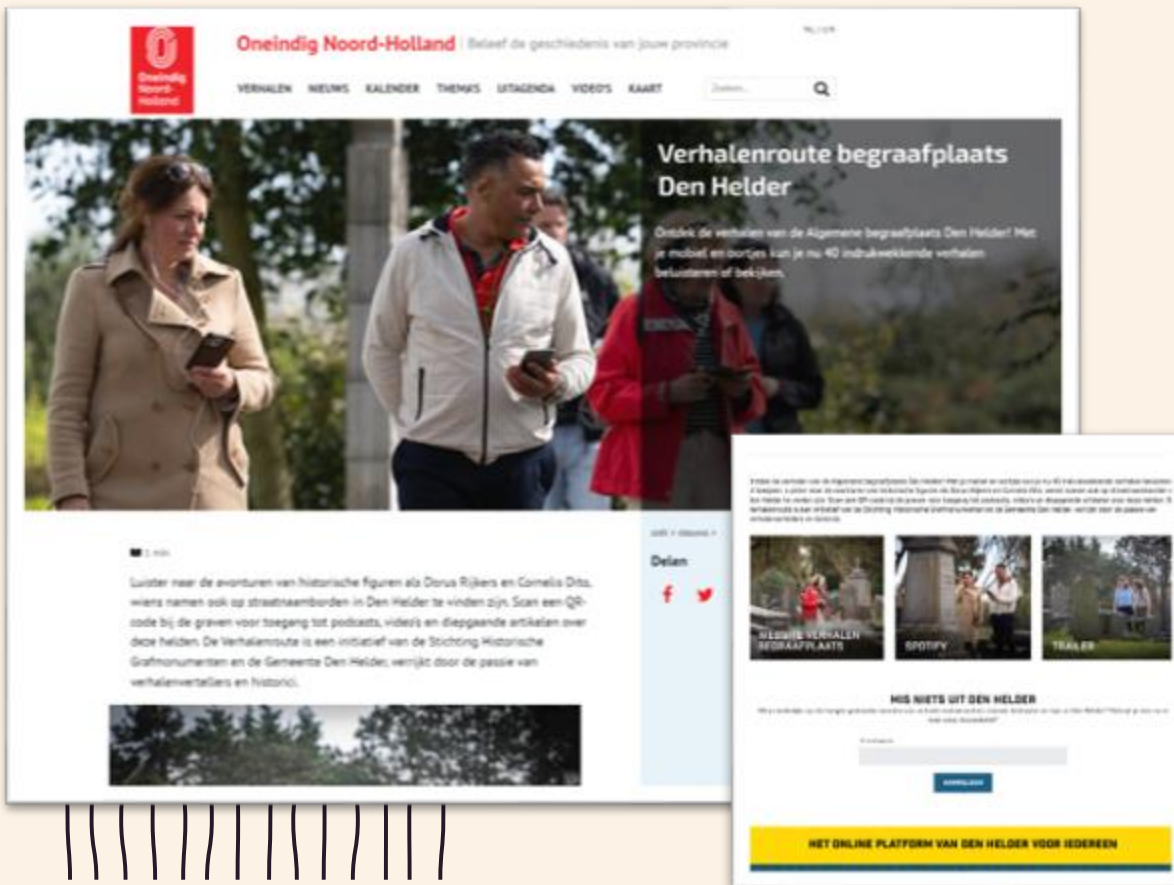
Oneindig Noord-Holland

Oneindig Noord-Holland | Beleef de geschiedenis van jouw provincie

NL | EN

VERHALEN NIEUWS KALENDER THEMA'S UITAGENDA VIDEO'S KAART

Zoeken...

Verhalenroute begraafplaats Den Helder

Ontdek de verhalen van de Algemene begraafplaats Den Helder! Met je mobiel en oortjes kun je nu 40 indrukwekkende verhalen beluisteren of bekijken.

2 min

Luister naar de avonturen van historische figuren als Dorus Rijkers en Cornelis Dito, wiens namen ook op straatnaambordjes in Den Helder te vinden zijn. Scan een QR-code bij de graven voor toegang tot podcasts, video's en diepgaande artikelen over deze helden. De Verhalenroute is een initiatief van de Stichting Historische Grafmonumenten en de Gemeente Den Helder, verrijkt door de passie van verhalenvertellers en historici.

Delen

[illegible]

WEBSITE VERHALEN BEGRAAFPLAATS

SPOTIFY

TRAILER

MIS NIETS UIT DEN HELDER

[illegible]

AANMELDEN

HET ONLINE PLATFORM VAN DEN HELDER VOOR IEDEREEN